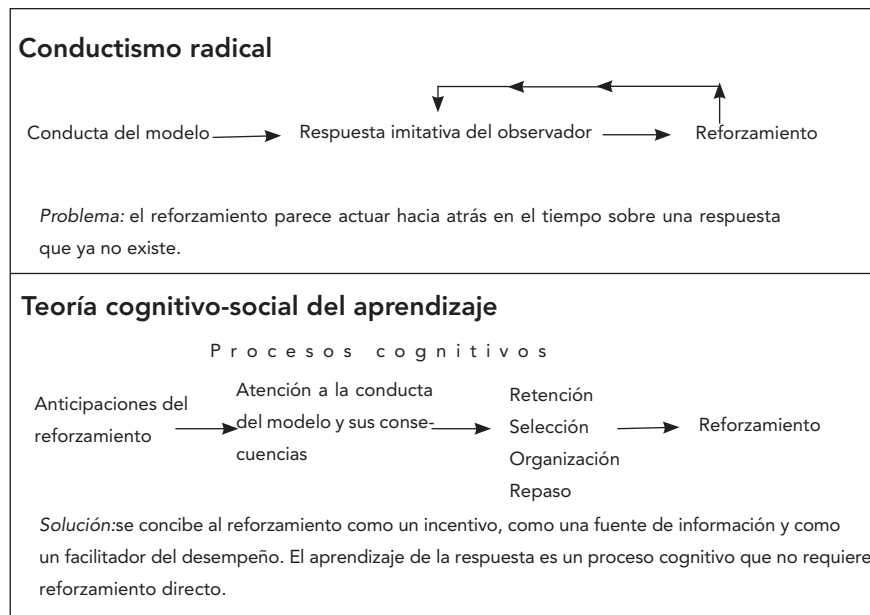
Conductismo radical

Conducta del modelo → Respuesta imitativa del observador → Reforzamiento

Problema: el reforzamiento parece actuar hacia atrás en el tiempo sobre una respuesta que ya no existe.

Teoría cognitivo-social del aprendizaje

Procesos cognitivos

Anticipaciones del reforzamiento → Atención a la conducta del modelo y sus consecuencias → Retención Selección Organización Repaso → Reforzamiento

Solución:se concibe al reforzamiento como un incentivo, como una fuente de información y como un facilitador del desempeño. El aprendizaje de la respuesta es un proceso cognitivo que no requiere reforzamiento directo.